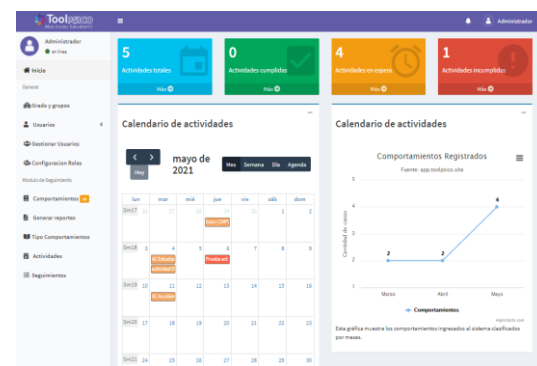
Toolpsico
Administrador

Administrador
en línea

Inicio
General
Grado y grupos
Usuarios
Gestionar Usuarios
Configuracion Roles
Modulo de Seguimiento
Comportamientos
Generar reportes
Tipo Comportamientos
Actividades
Seguimientos

5
Actividades totales
Más

0
Actividades cumplidas
Más

4
Actividades en espera
Más

1
Actividades incumplidas
Más

Calendario de actividades

mayo de 2021
Hoy
Mes Semana Día Agenda

| | lun | mar | mié | jue | vie | sáb | dom |
|---|---|---|---|---|---|---|---|
| Sm17 | 26 | 27 | 28 | 29 | 30 | 1 | 2 |
| Sm18 | 3 | 4 | 5 | 6 | 7 | 8 | 9 |
| Sm19 | 10 | 11 | 12 | 13 | 14 | 15 | 16 |
| Sm20 | 17 | 18 | 19 | 20 | 21 | 22 | 23 |
| Sm21 | 24 | 25 | 26 | 27 | 28 | 29 | 30 |

Calendario de actividades

Comportamientos Registrados
Fuente: app.toolpsico.site
Cantidad de casos
5
4
3
2
1
2
2
4
Marzo
Abril
Mayo
Comportamientos
Highcharts.com

Esta gráfica muestra los comportamientos ingresados al sistema clasificados por meses.